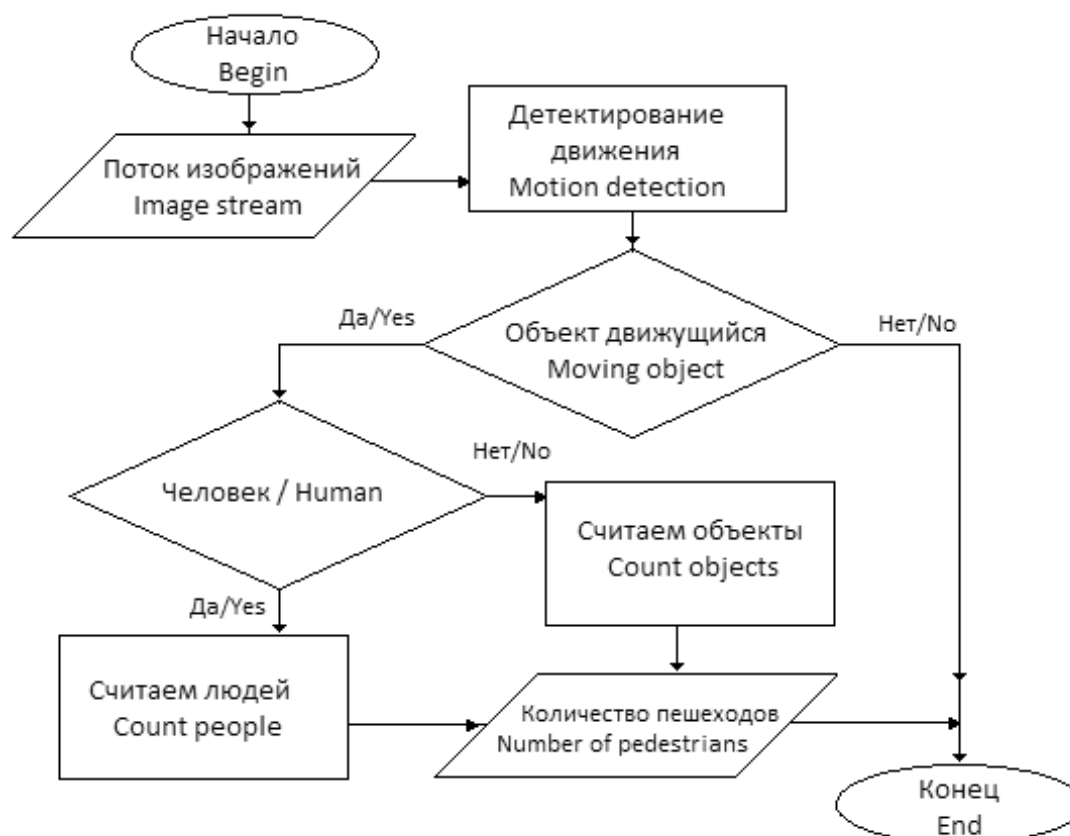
Начало
Begin

Поток изображений
Image stream

Детектирование движения
Motion detection

Да/Yes

Объект движущийся
Moving object

Нет/No

Нет/No

Человек / Human

Считаем объекты
Count objects

Да/Yes

Считаем людей
Count people

Количество пешеходов
Number of pedestrians

Конец
End